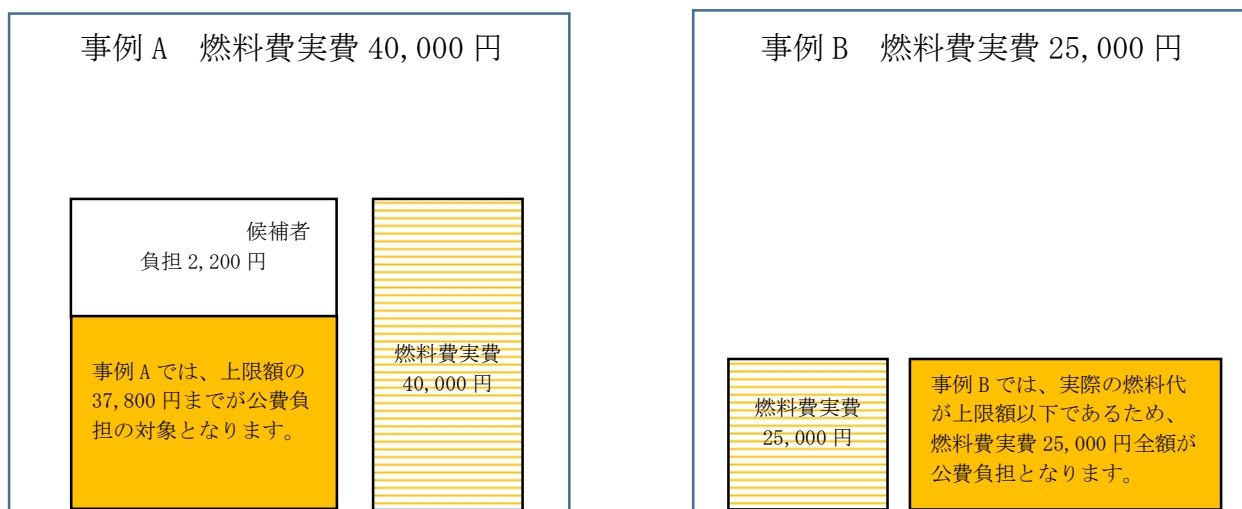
事例 A　燃料費実費 40,000 円

候補者
負担 2,200 円

事例 A では、上限額の 37,800 円までが公費負担の対象となります。

燃料費実費
40,000 円

事例 B　燃料費実費 25,000 円

燃料費実費
25,000 円

事例 B では、実際の燃料代が上限額以下であるため、燃料費実費 25,000 円全額が公費負担となります。